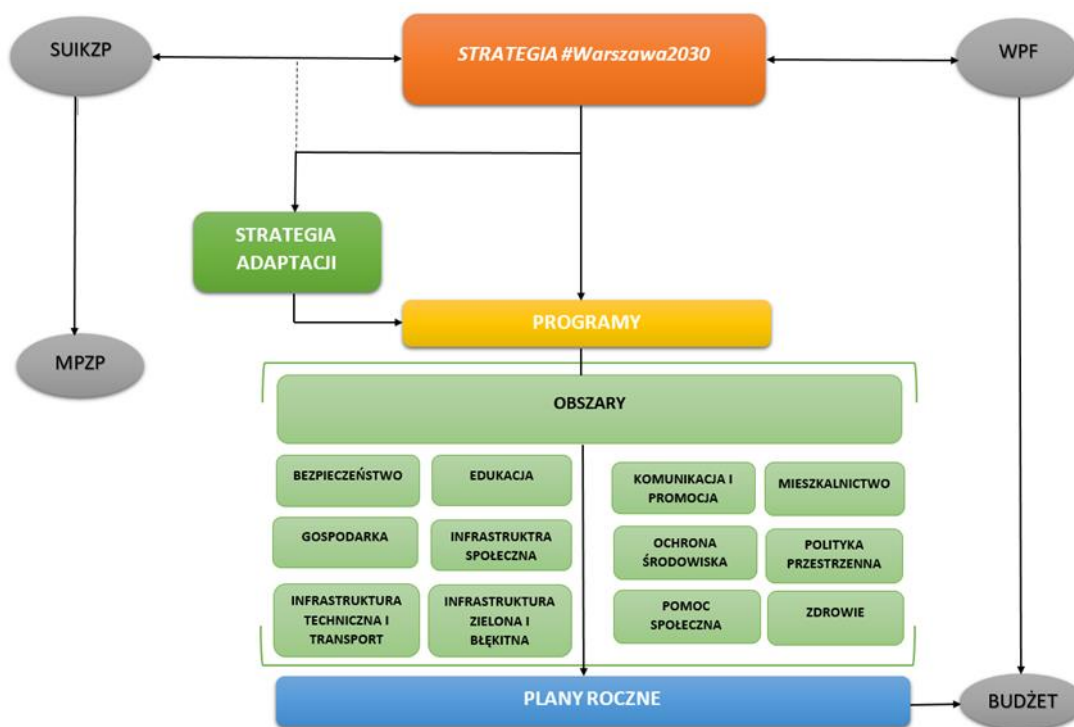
SUIKZP

STRATEGIA #Warszawa2030

WPF

STRATEGIA ADAPTACJI

PROGRAMY

MPZP

OBSZARY

BEZPIECZEŃSTWO

EDUKACJA

GOSPODARKA

INFRASTRUKTRA SPOŁECZNA

INFRASTRUKTURA TECHNICZNA I TRANSPORT

INFRASTRUKTURA ZIELONA I BŁĘKITNA

KOMUNIKACJA I PROMOCJA

MIESZKALNICTWO

OCHRONA ŚRODOWISKA

POLITYKA PRZESTRZENNA

POMOC SPOŁECZNA

ZDROWIE

PLANY ROCZNE

BUDŻET